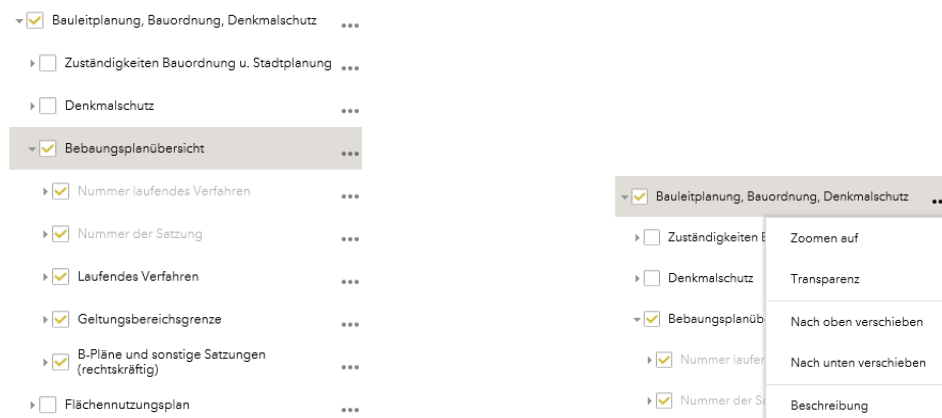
Bauleitplanung, Bauordnung, Denkmalschutz ...

Zuständigkeiten Bauordnung u. Stadtplanung ...

Denkmalschutz ...

Bebaungsplanübersicht ...

Nummer laufendes Verfahren ...

Nummer der Satzung ...

Laufendes Verfahren ...

Geltungsbereichsgrenze ...

B-Pläne und sonstige Satzungen (rechtskräftig) ...

Flächennutzungsplan ...

Bauleitplanung, Bauordnung, Denkmalschutz ...

Zuständigkeiten B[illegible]

Denkmalschutz

Bebaungsplanüb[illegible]

Nummer laufen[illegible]

Nummer der S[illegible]

Zoomen auf

Transparenz

Nach oben verschieben

Nach unten verschieben

Beschreibung